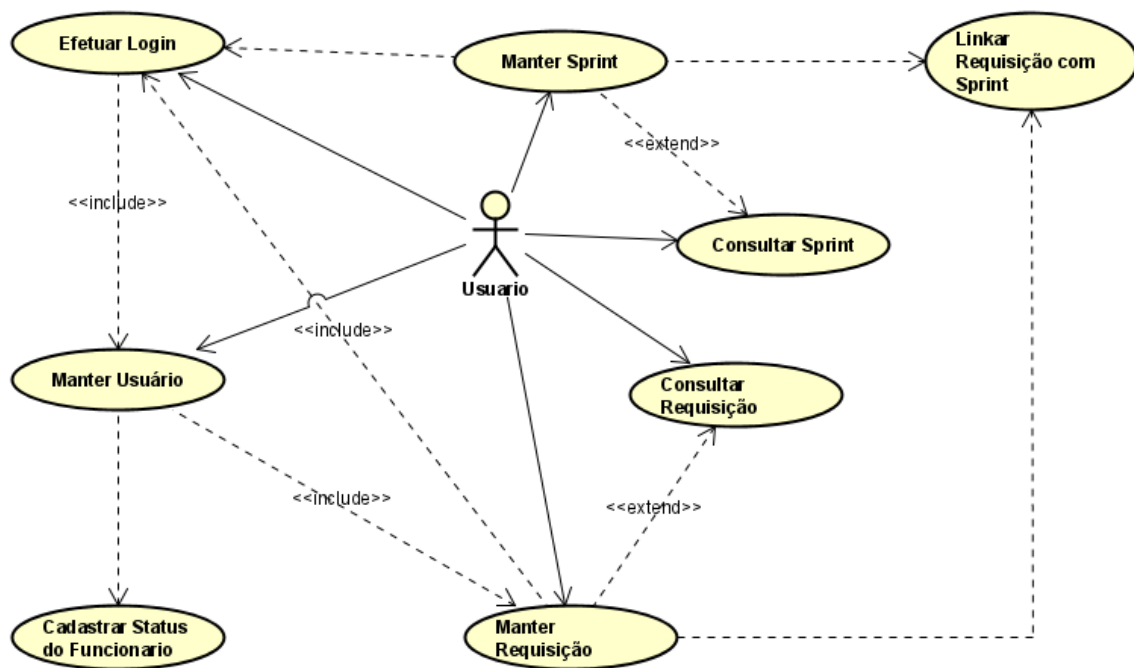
Efetuar Login

Manter Sprint

Linkar Requisição com Sprint

<<extend>>

<<include>>

Consultar Sprint

Usuario

<<include>>

Manter Usuário

Consultar Requisição

<<include>>

<<extend>>

Cadastrar Status do Funcionario

Manter Requisição